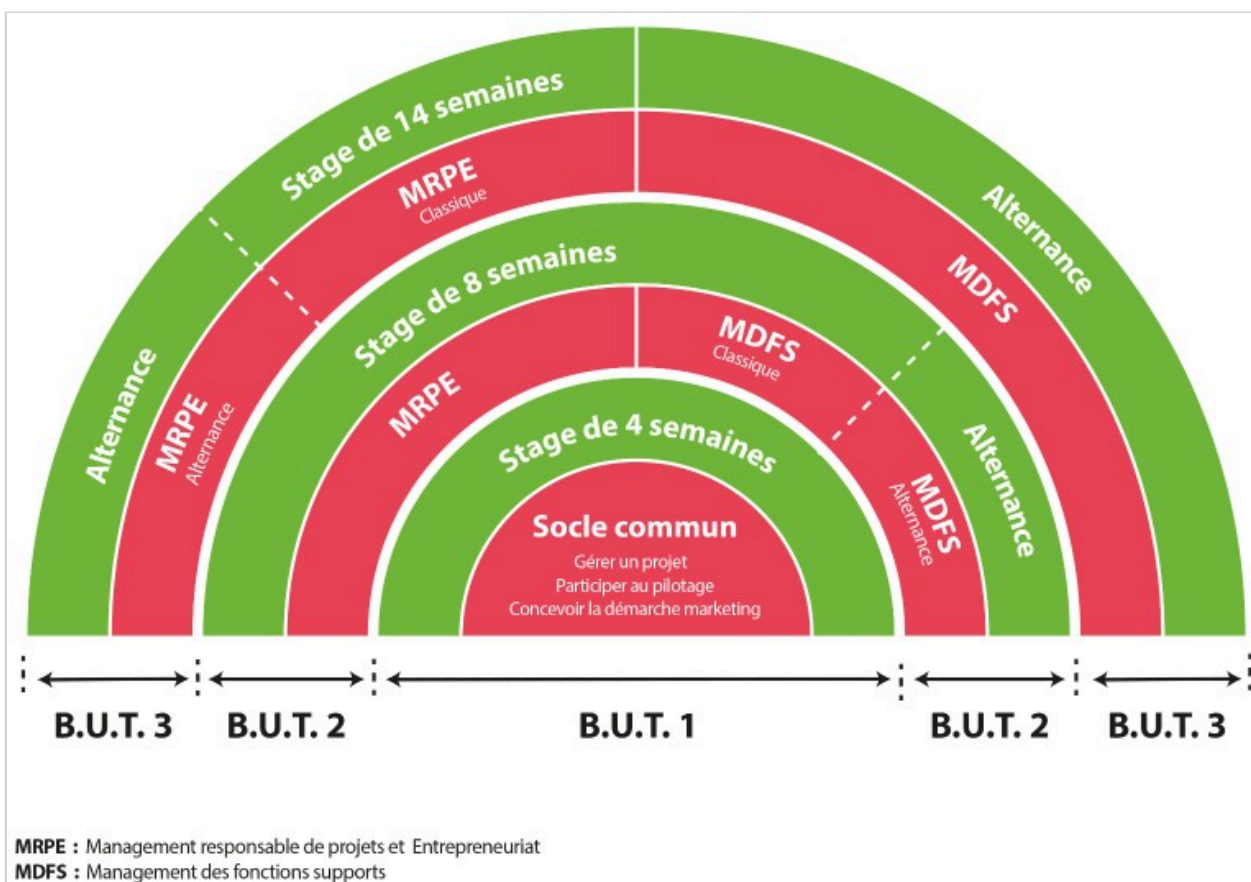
Stage de 14 semaines

MRPE
Classique

Alternance

MDFS

Alternance

MRPE
Alternance

Stage de 8 semaines

MRPE

MDFS
Classique

Alternance

MDFS
Alternance

Stage de 4 semaines

Socle commun
Gérer un projet
Participer au pilotage
Concevoir la démarche marketing

B.U.T. 3 B.U.T. 2 B.U.T. 1 B.U.T. 2 B.U.T. 3

MRPE : Management responsable de projets et Entrepreneuriat
MDFS : Management des fonctions supports